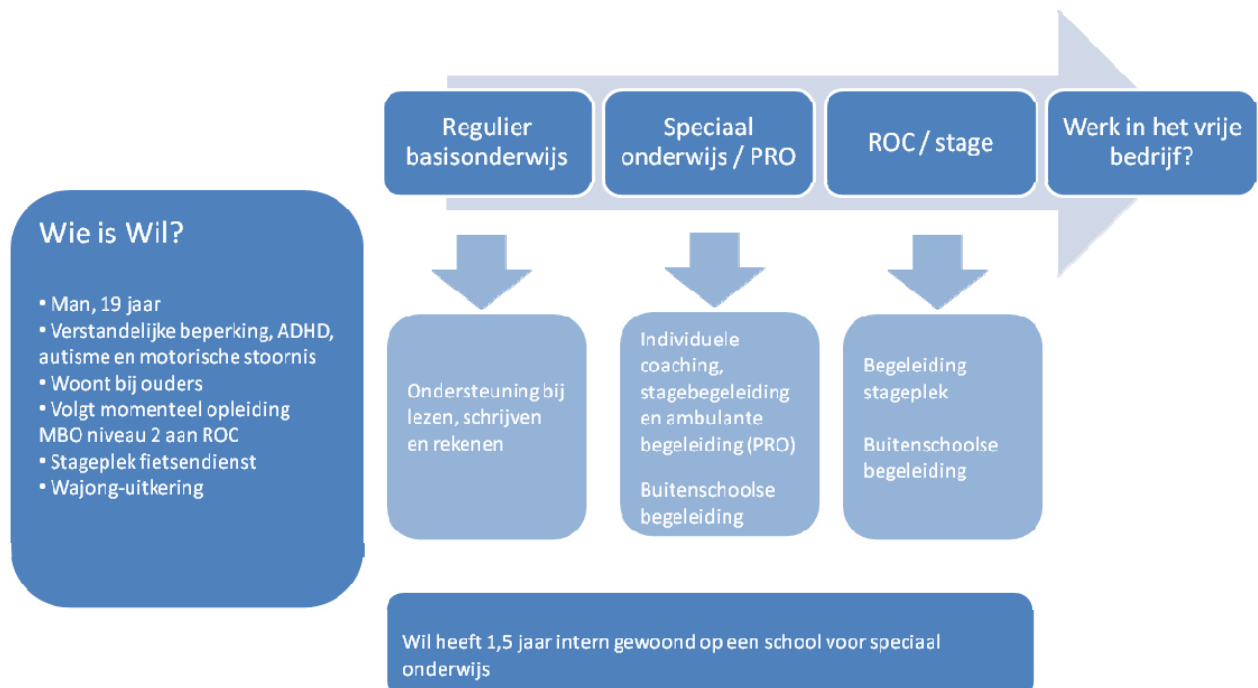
Wie is Wil?

• Man, 19 jaar
• Verstandelijke beperking, ADHD, autisme en motorische stoornis
• Woont bij ouders
• Volgt momenteel opleiding MBO niveau 2 aan ROC
• Stageplek fietsendienst
• Wajong-uitkering

Regulier basisonderwijs

Speciaal onderwijs / PRO

ROC / stage

Werk in het vrije bedrijf?

Ondersteuning bij lezen, schrijven en rekenen

Individuele coaching, stagebegeleiding en ambulante begeleiding (PRO)

Buitenschoolse begeleiding

Begeleiding stageplek

Buitenschoolse begeleiding

Wil heeft 1,5 jaar intern gewoond op een school voor speciaal onderwijs